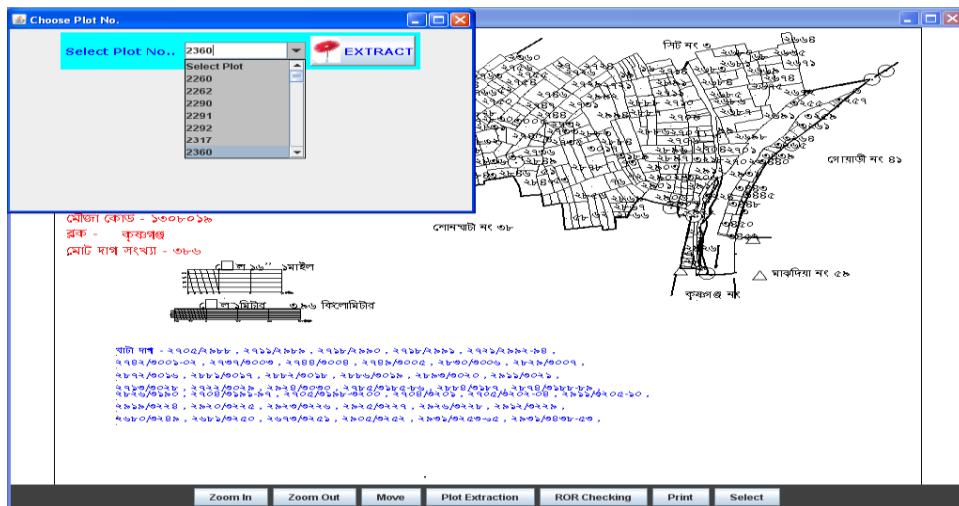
Choose Plot No.

Select Plot No..	2360

EXTRACT

Select Plot
2260
2262
2290
2291
2292
2317
2360

সিট নং ৩

গোয়াডী নং ৪১

শোনখাটা নং ৩৮

মান্কদিয়া নং ৫৯

কুশমগঞ্জ নং

মৌজা কোড - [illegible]
ব্লক - কুশমগঞ্জ
মোট দাগ সংখ্যা - ৩৮৬

১মাইল

বিলোমিটার

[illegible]

Zoom In	Zoom Out	Move	Plot Extraction	ROR Checking	Print	Select